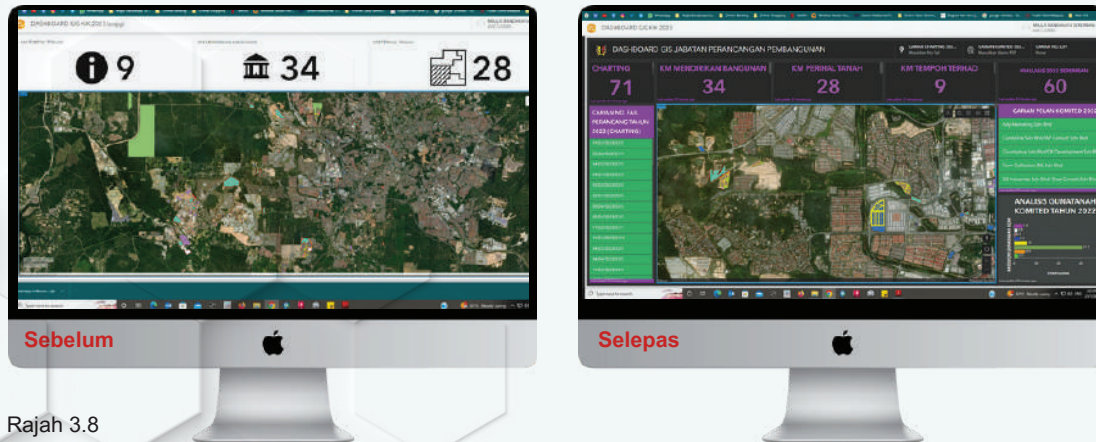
DASHBOARD GIS KKC 2023

9

34

28

Sebelum

DASHBOARD GIS JABATAN PERANCANGAN PEMBANGUNAN

CHARTING

71

KM MENDIRIKAN BANGUNAN

34

KM PERIHAL TANAH

28

KM TEMPOH TERHAD

9

ANALISIS 2023 KESELURUHAN

60

CARIAN KE 165 PERANCANG TAHUN 2023 (CHARTING)

CARIAN PELAN KOMITED 2022

ANALISIS GUNATANAH KOMITED TAHUN 2022

Selepas

Rajah 3.8